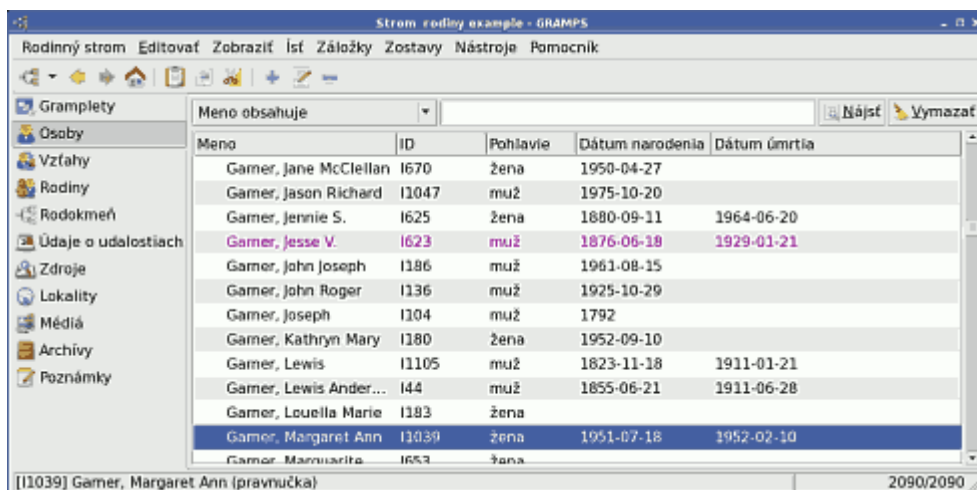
Strom rodiny example - GRAMPS

Rodinný strom Editovať Zobraziť Ísť Záložky Zostavy Nástroje Pomocník

Gramplety
Osoby
Vzťahy
Rodiny
Rodokmeň
Údaje o udalostiach
Zdroje
Lokality
Médiá
Archívy
Poznámky

Meno obsahuje

Nájsť Vymazať

| Meno | ID | Pohlavie | Dátum narodenia | Dátum úmrtia |
|---|---|---|---|---|
| Garner, Jane McClellan | I670 | žena | 1950-04-27 | |
| Garner, Jason Richard | I1047 | muž | 1975-10-20 | |
| Garner, Jennie S. | I625 | žena | 1880-09-11 | 1964-06-20 |
| Garner, Jesse V. | I623 | muž | 1876-06-18 | 1929-01-21 |
| Garner, John Joseph | I186 | muž | 1961-08-15 | |
| Garner, John Roger | I136 | muž | 1925-10-29 | |
| Garner, Joseph | I104 | muž | 1792 | |
| Garner, Kathryn Mary | I180 | žena | 1952-09-10 | |
| Garner, Lewis | I1105 | muž | 1823-11-18 | 1911-01-21 |
| Garner, Lewis Ander... | I44 | muž | 1855-06-21 | 1911-06-28 |
| Garner, Louella Marie | I183 | žena | | |
| Garner, Margaret Ann | I1039 | žena | 1951-07-18 | 1952-02-10 |
| Garner, Marguarite | I653 | žena | | |

[I1039] Garner, Margaret Ann (pravnučka)
2090/2090